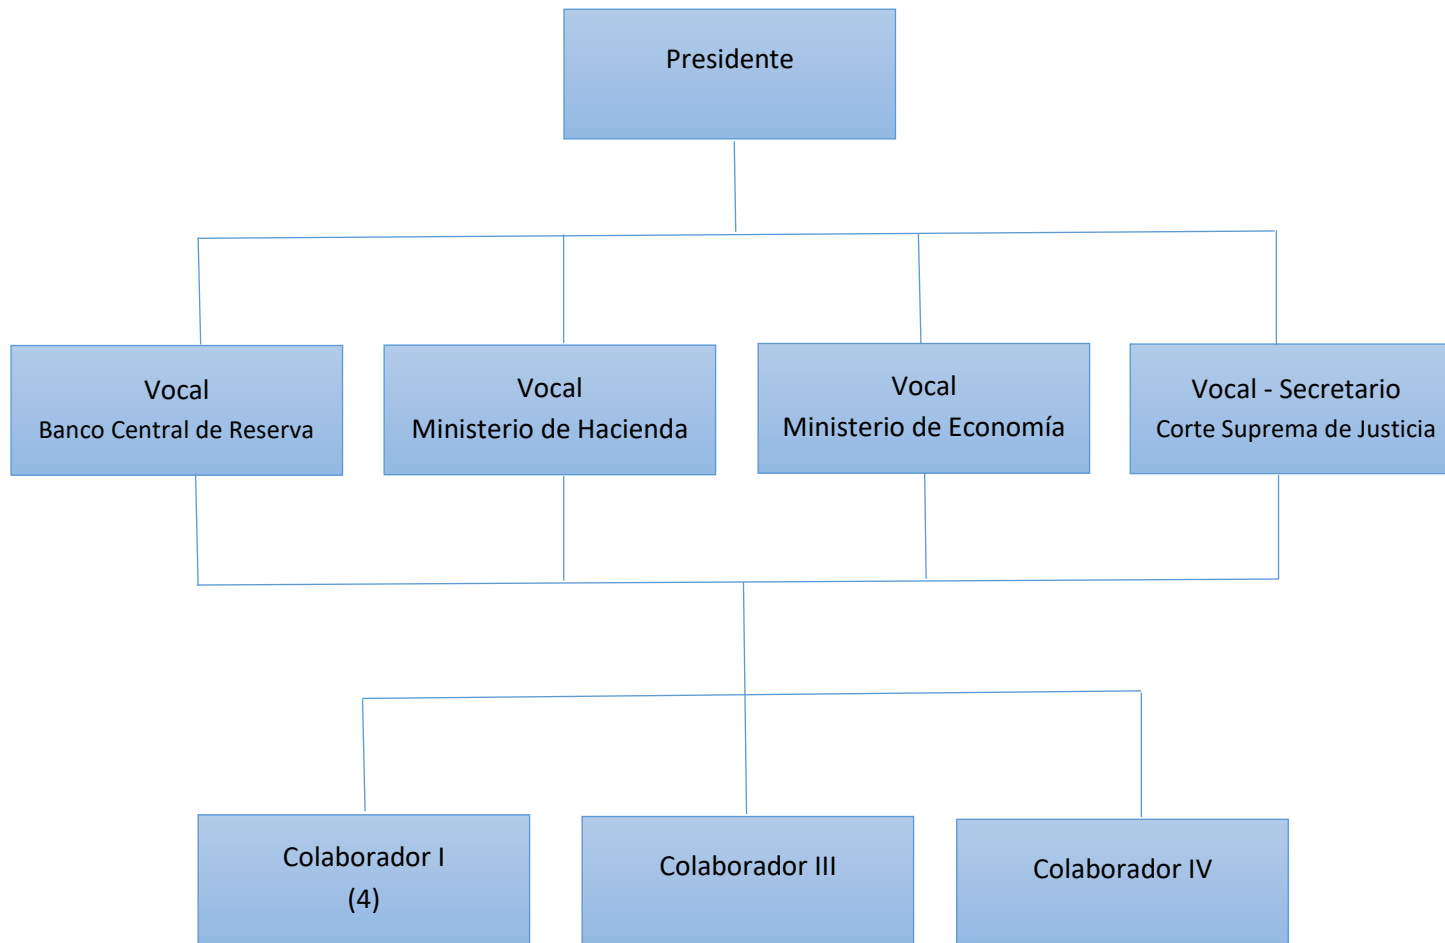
Presidente

Vocal
Banco Central de Reserva

Vocal
Ministerio de Hacienda

Vocal
Ministerio de Economía

Vocal - Secretario
Corte Suprema de Justicia

Colaborador I
(4)

Colaborador III

Colaborador IV